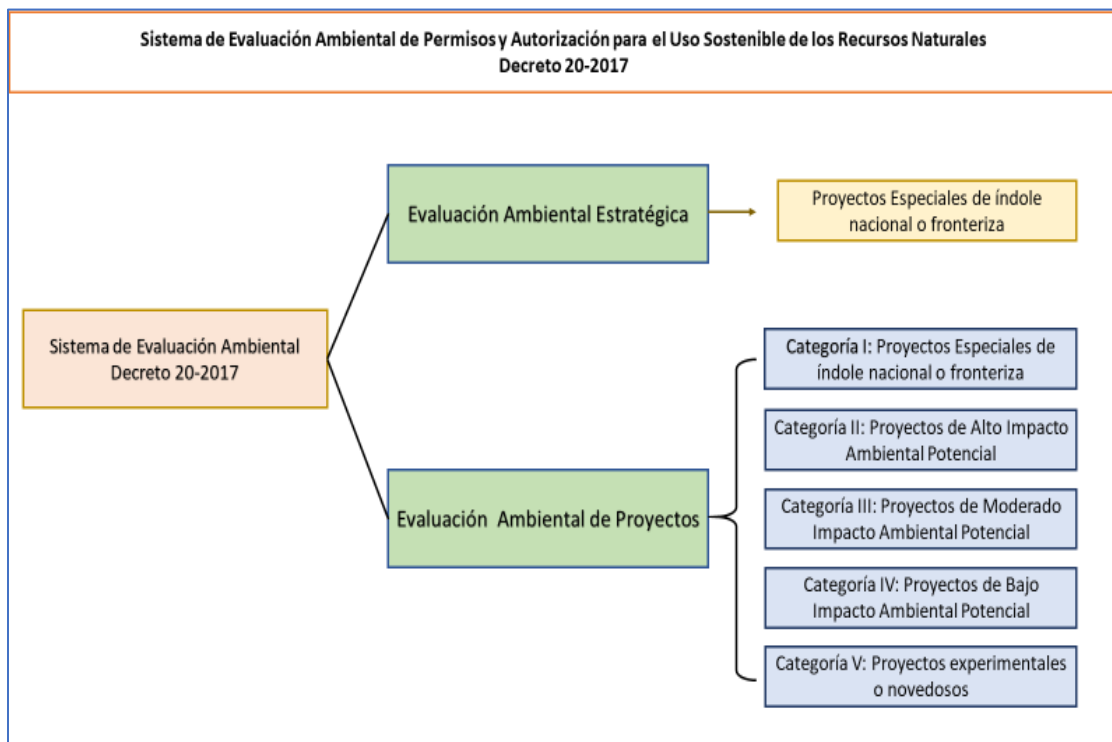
Sistema de Evaluación Ambiental de Permisos y Autorización para el Uso Sostenible de los Recursos Naturales
Decreto 20-2017

Sistema de Evaluación Ambiental
Decreto 20-2017

Evaluación Ambiental Estratégica

Proyectos Especiales de índole nacional o fronteriza

Evaluación Ambiental de Proyectos

Categoría I: Proyectos Especiales de índole nacional o fronteriza

Categoría II: Proyectos de Alto Impacto Ambiental Potencial

Categoría III: Proyectos de Moderado Impacto Ambiental Potencial

Categoría IV: Proyectos de Bajo Impacto Ambiental Potencial

Categoría V: Proyectos experimentales o novedosos